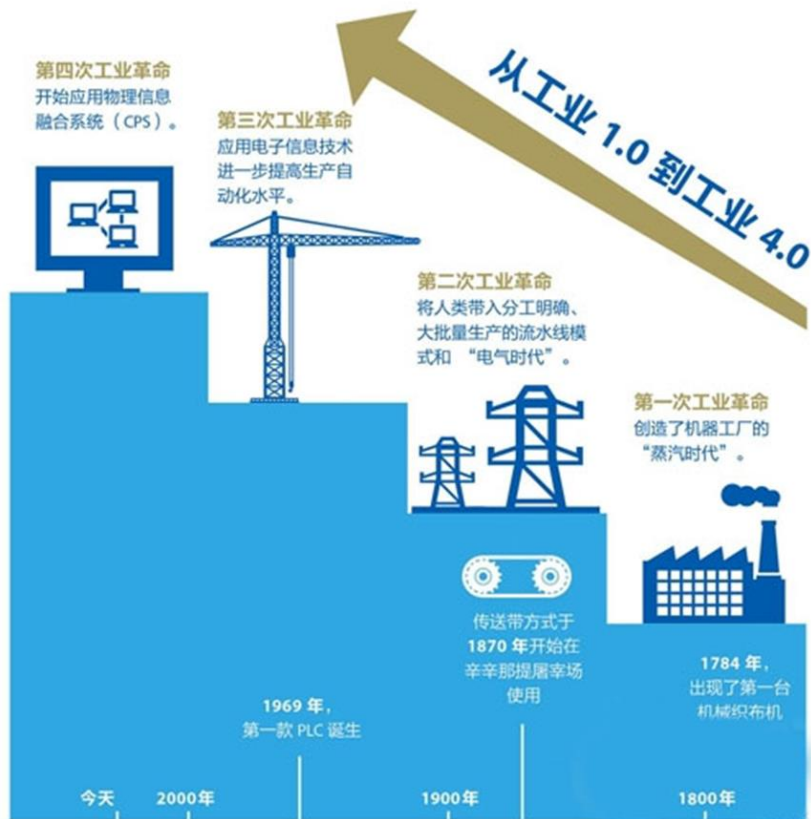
从工业 1.0 到工业 4.0

第四次工业革命
开始应用物理信息融合系统（CPS）。

第三次工业革命
应用电子信息技术进一步提高生产自动化水平。

第二次工业革命
将人类带入分工明确、大批量生产的流水线模式和 “电气时代”。

第一次工业革命
创造了机器工厂的“蒸汽时代”。

传送带方式于 1870 年开始在辛辛那提屠宰场使用

1784 年，出现了第一台机械织布机

1969 年，第一款 PLC 诞生

今天　2000年　1900年　1800年